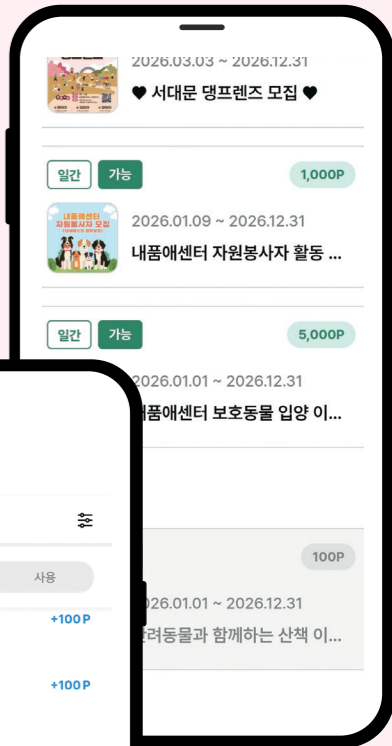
2026.03.03 ~ 2026.12.31
♥ 서대문 댕프렌즈 모집 ♥

일간 가능 1,000P

내품애센터 자원봉사자 모집

2026.01.09 ~ 2026.12.31
내품애센터 자원봉사자 활동 ...

일간 가능 5,000P

2026.01.01 ~ 2026.12.31
내품애센터 보호동물 입양 이...

100P

2026.01.01 ~ 2026.12.31
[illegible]려동물과 함께하는 산책 이...

사용

+100 P

+100 P